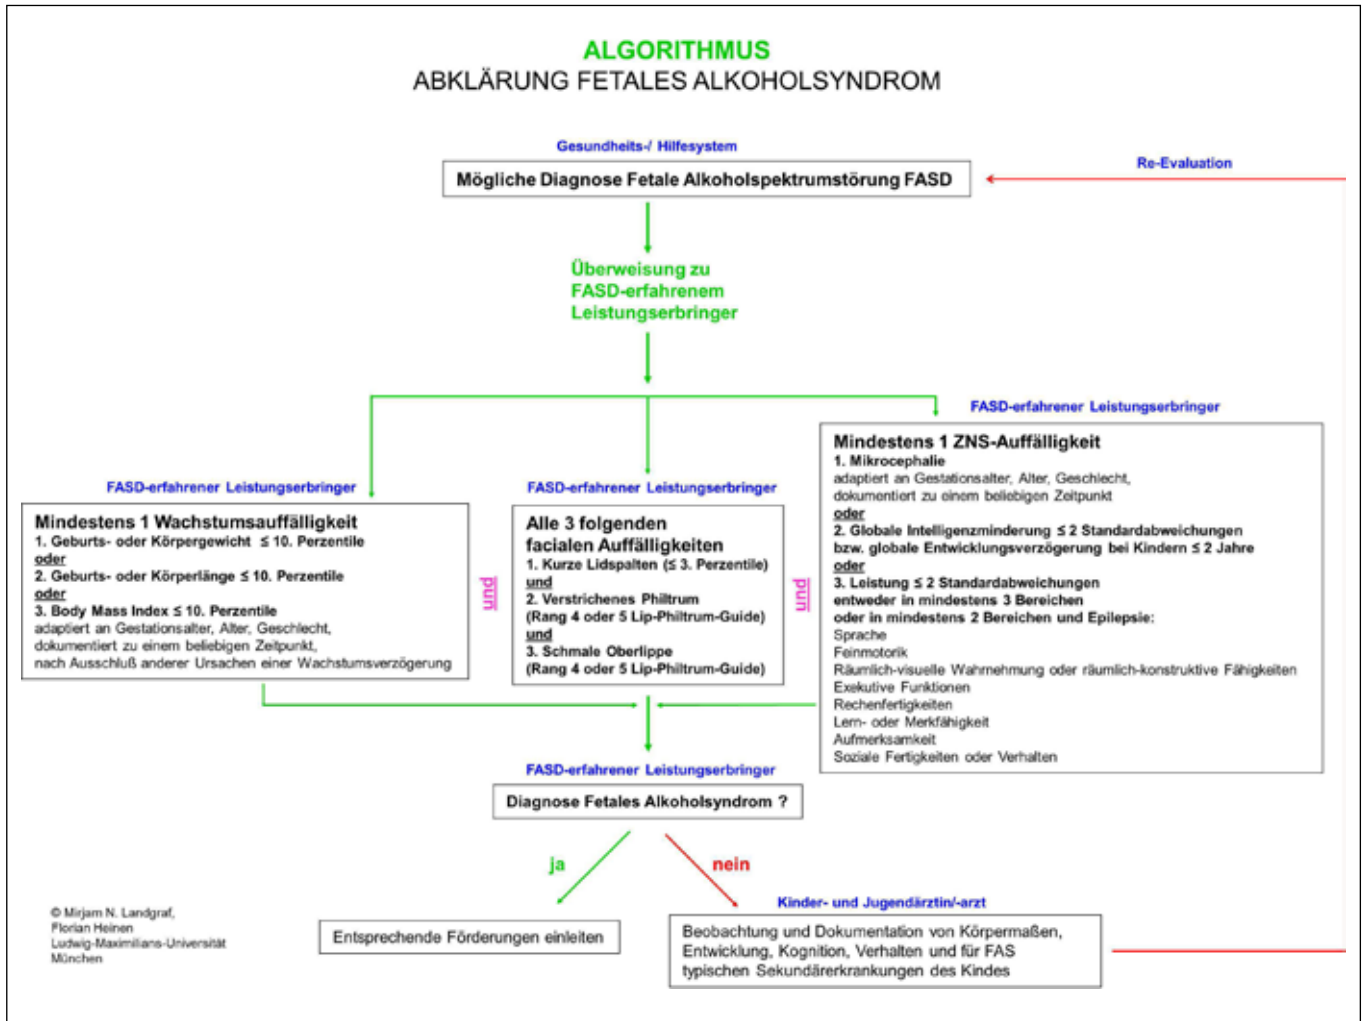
ALGORITHMUS
ABKLÄRUNG FETALES ALKOHOLSYNDROM

Gesundheits-/ Hilfesystem

Mögliche Diagnose Fetale Alkoholspektrumstörung FASD

Re-Evaluation

Überweisung zu FASD-erfahrenem Leistungserbringer

FASD-erfahrener Leistungserbringer

Mindestens 1 Wachstumsauffälligkeit
1. Geburts- oder Körpergewicht $\leq$ 10. Perzentile
oder
2. Geburts- oder Körperlänge $\leq$ 10. Perzentile
oder
3. Body Mass Index $\leq$ 10. Perzentile
adaptiert an Gestationsalter, Alter, Geschlecht, dokumentiert zu einem beliebigen Zeitpunkt, nach Ausschluß anderer Ursachen einer Wachstumsverzögerung

und

FASD-erfahrener Leistungserbringer

Alle 3 folgenden facialen Auffälligkeiten
1. Kurze Lidspalten ($\leq$ 3. Perzentile)
und
2. Verstrichenes Philtrum (Rang 4 oder 5 Lip-Philtrum-Guide)
und
3. Schmale Oberlippe (Rang 4 oder 5 Lip-Philtrum-Guide)

und

FASD-erfahrener Leistungserbringer

Mindestens 1 ZNS-Auffälligkeit
1. Mikrocephalie
adaptiert an Gestationsalter, Alter, Geschlecht, dokumentiert zu einem beliebigen Zeitpunkt
oder
2. Globale Intelligenzminderung $\leq$ 2 Standardabweichungen bzw. globale Entwicklungsverzögerung bei Kindern $\leq$ 2 Jahre
oder
3. Leistung $\leq$ 2 Standardabweichungen entweder in mindestens 3 Bereichen oder in mindestens 2 Bereichen und Epilepsie:
Sprache
Feinmotorik
Räumlich-visuelle Wahrnehmung oder räumlich-konstruktive Fähigkeiten
Exekutive Funktionen
Rechenfertigkeiten
Lern- oder Merkfähigkeit
Aufmerksamkeit
Soziale Fertigkeiten oder Verhalten

FASD-erfahrener Leistungserbringer

Diagnose Fetales Alkoholsyndrom ?

ja

nein

Entsprechende Förderungen einleiten

Kinder- und Jugendärztin/-arzt

Beobachtung und Dokumentation von Körpermaßen, Entwicklung, Kognition, Verhalten und für FAS typischen Sekundärerkrankungen des Kindes

© Mirjam N. Landgraf, Florian Heinen
Ludwig-Maximilians-Universität München